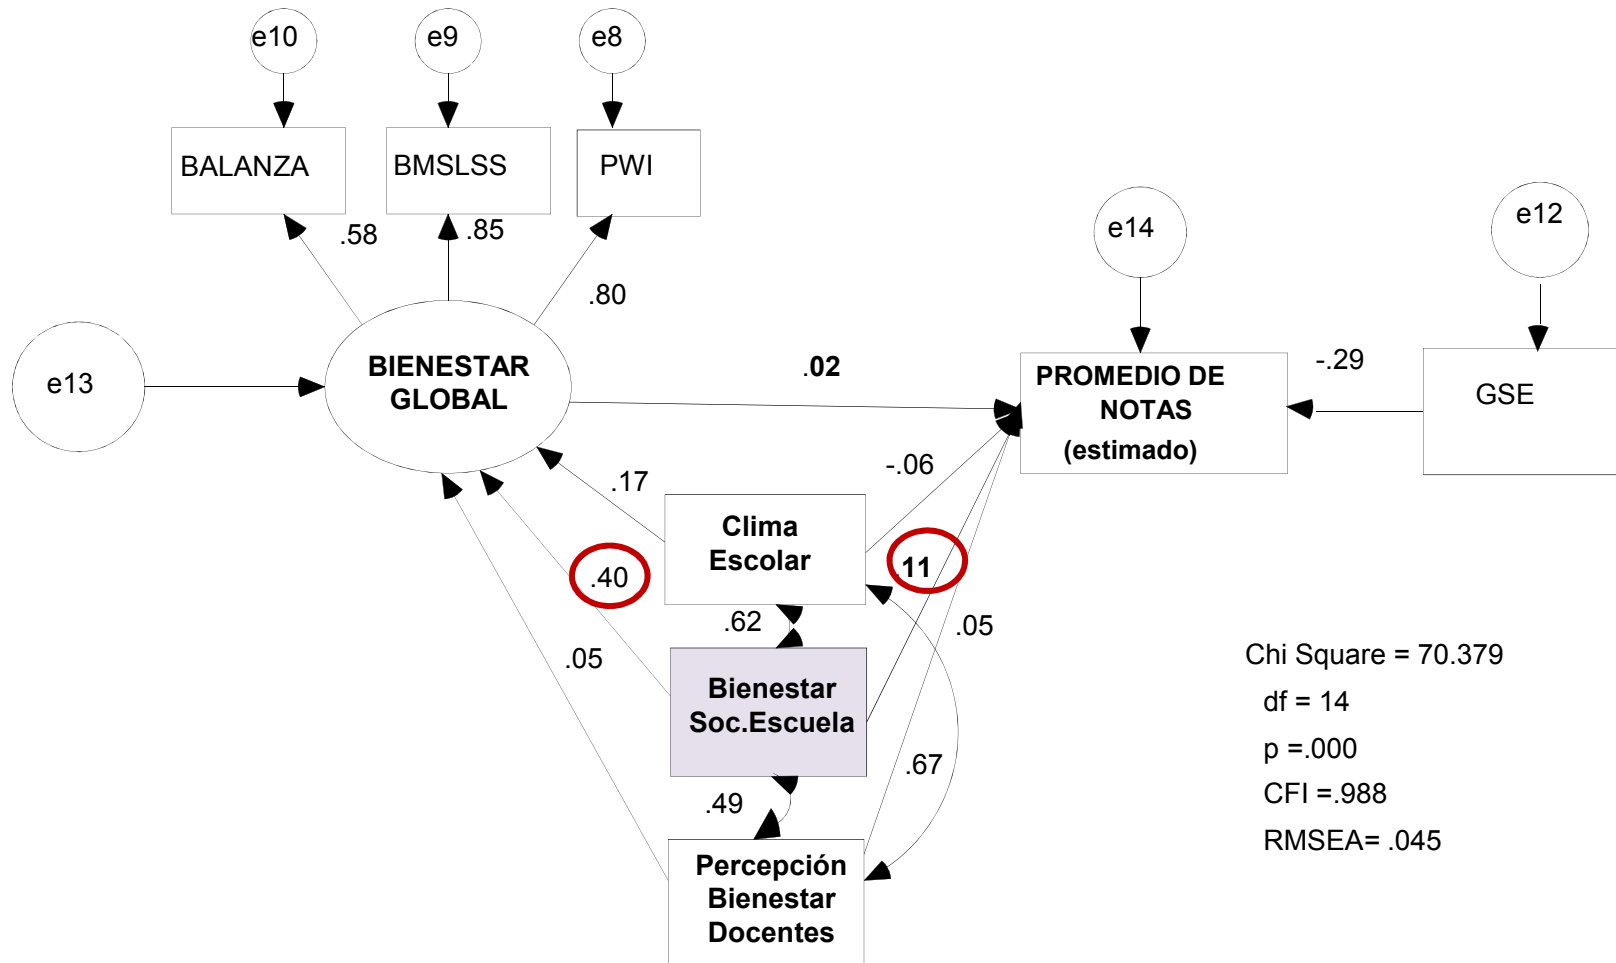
e10
e9
e8
BALANZA
BMSLSS
PWI
.58
.85
.80
e14
e12
e13
BIENESTAR GLOBAL
.02
PROMEDIO DE NOTAS (estimado)
-.29
GSE
.17
-.06
Clima Escolar
.40
11
.62
.05
.05
Bienestar Soc.Escuela
.67
.49
Percepción Bienestar Docentes
Chi Square = 70.379
df = 14
p =.000
CFI =.988
RMSEA= .045